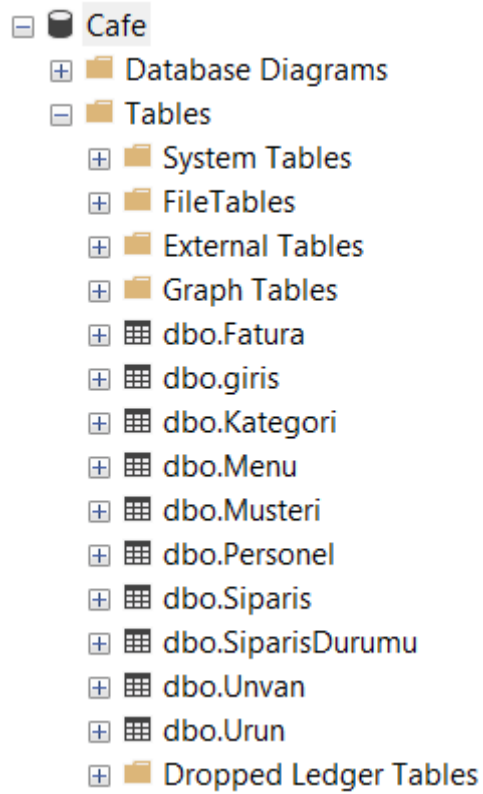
Cafe
Database Diagrams
Tables
System Tables
FileTables
External Tables
Graph Tables
dbo.Fatura
dbo.giris
dbo.Kategori
dbo.Menu
dbo.Musteri
dbo.Personel
dbo.Siparis
dbo.SiparisDurumu
dbo.Unvan
dbo.Urun
Dropped Ledger Tables